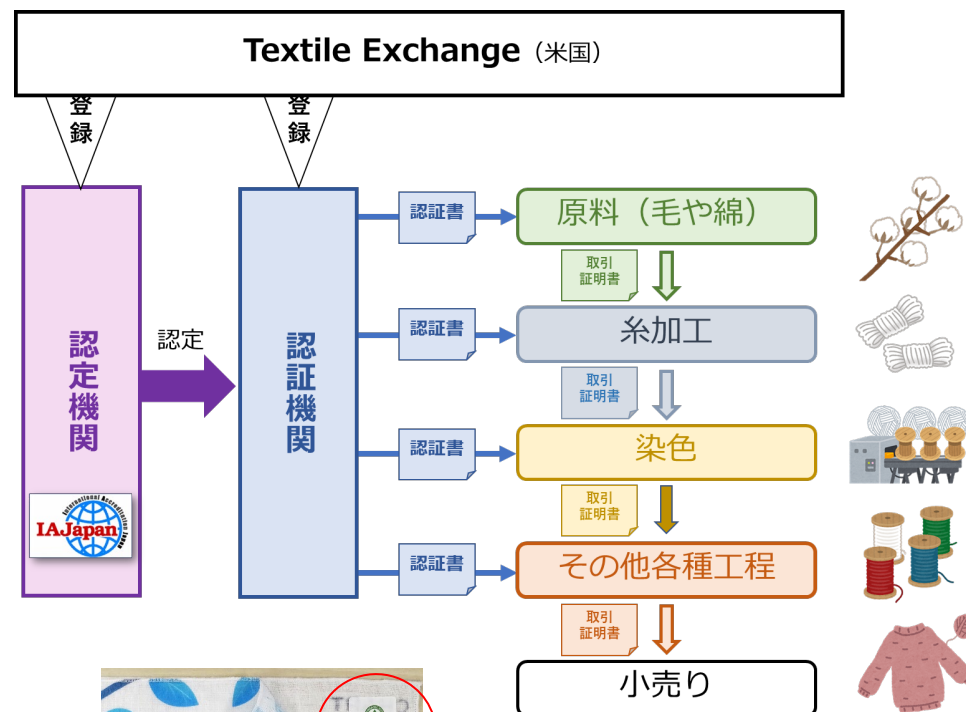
Textile Exchange（米国）

登録

登録

認定機関

IAJapan

International Accreditation Japan

認定

認証機関

認証書

原料（毛や綿）

取引証明書

認証書

糸加工

取引証明書

認証書

染色

取引証明書

認証書

その他各種工程

取引証明書

小売り